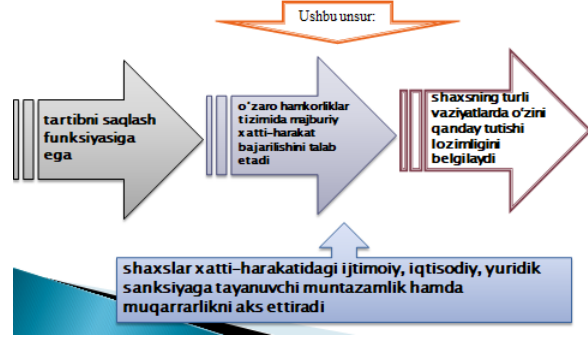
Ushbu unsur:

tartibni saqlash funksiyasiga ega

o'zaro hamkorliklar tizimida majburiy xatti-harakat bajarilishini talab etadi

shaxsning turli vaziyatlarda o'zini qanday tutishi lozimligini belgilaydi

shaxslar xatti-harakatidagi ijtimoiy, iqtisodiy, yuridik sanksiyaga tayanuvchi muntazamlik hamda muqarrarlikni aks ettiradi